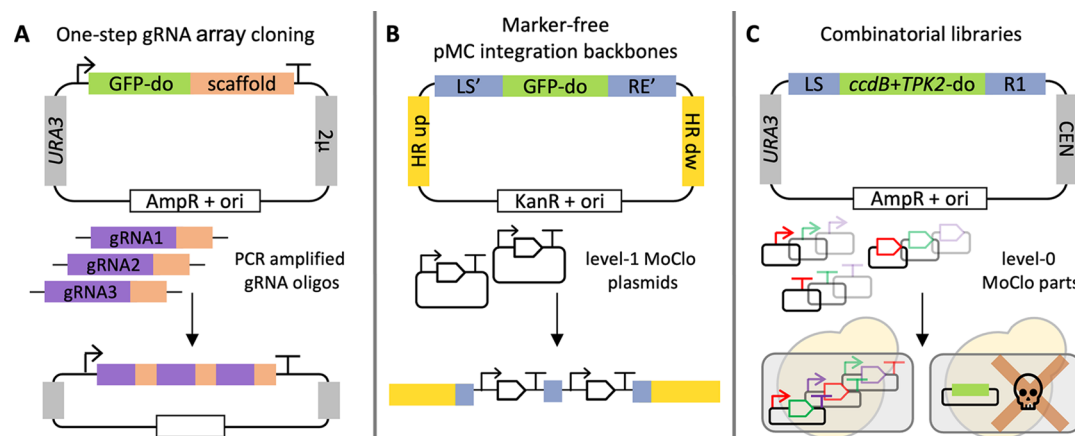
A One-step gRNA array cloning

GFP-do scaffold

URA3

2μ

AmpR + ori

gRNA1

gRNA2

gRNA3

PCR amplified gRNA oligos

B Marker-free pMC integration backbones

LS' GFP-do RE'

HR up

HR dw

KanR + ori

level-1 MoClo plasmids

C Combinatorial libraries

LS *ccdB*+*TPK2*-do R1

URA3

CEN

AmpR + ori

level-0 MoClo parts